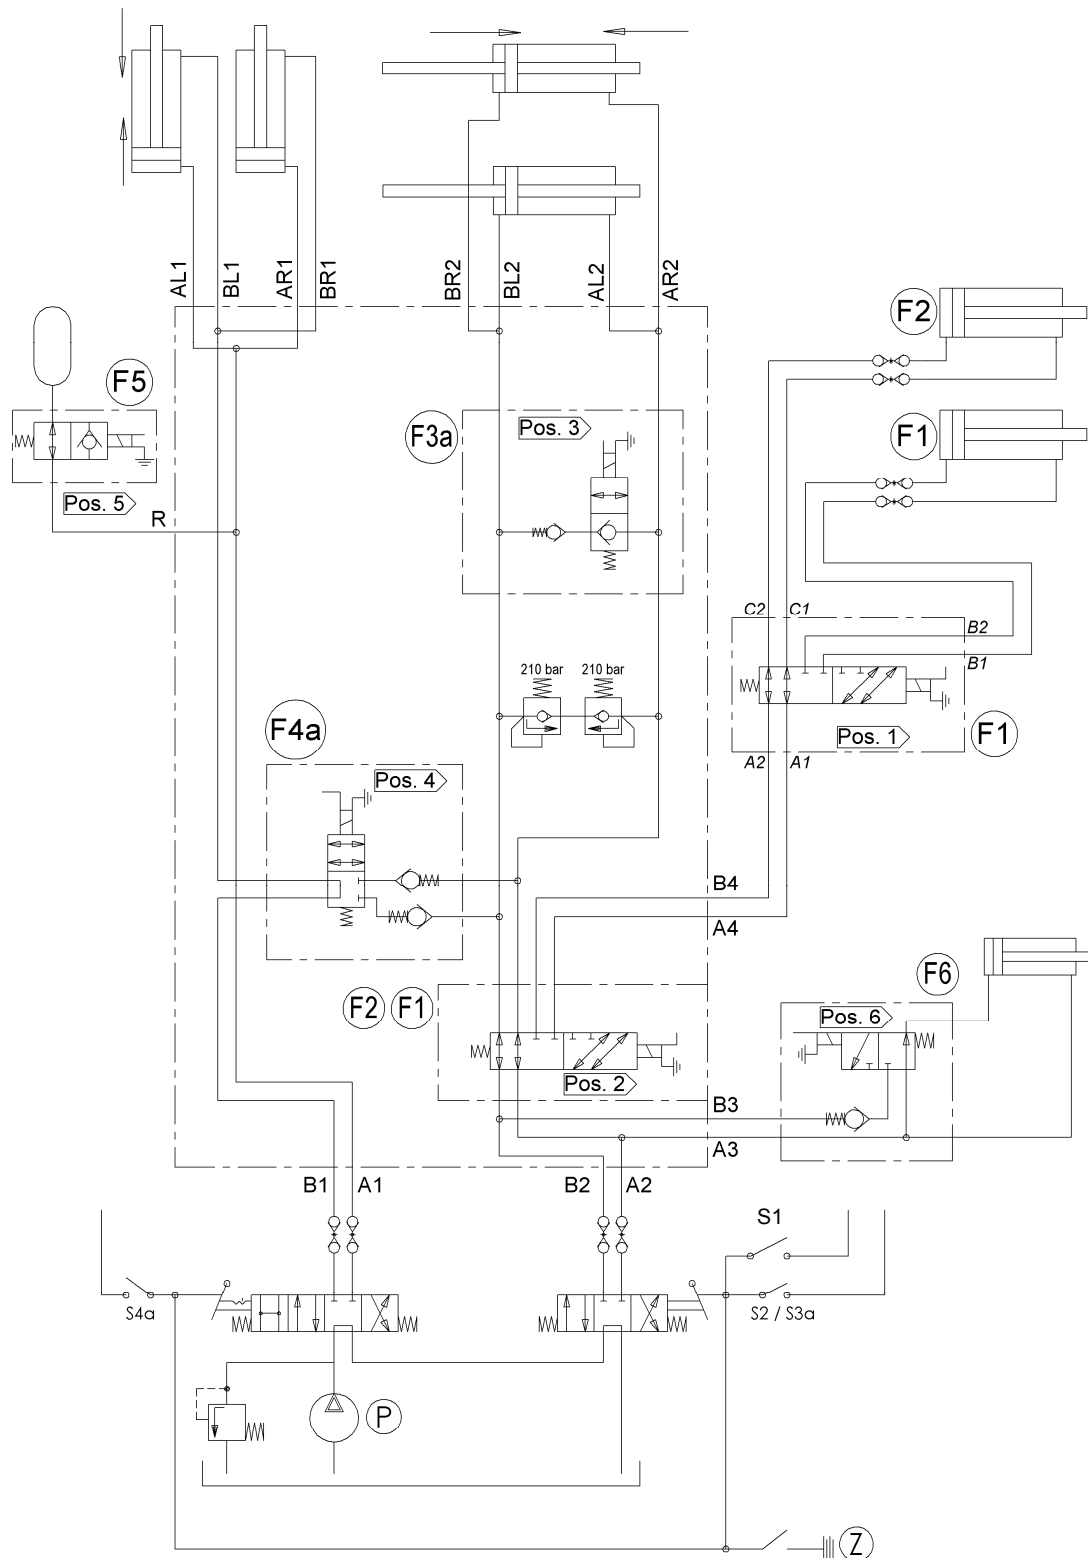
AL1 BL1 AR1 BR1 BR2 BL2 AL2 AR2

F2

F5

F1

F3a

Pos. 3

Pos. 5

R

C2 C1

B2

B1

210 bar 210 bar

Pos. 1

F1

A2 A1

F4a

Pos. 4

B4

A4

F6

F2 F1

Pos. 6

Pos. 2

B3

A3

B1 A1 B2 A2

S1

S4a

S2 / S3a

P

Z